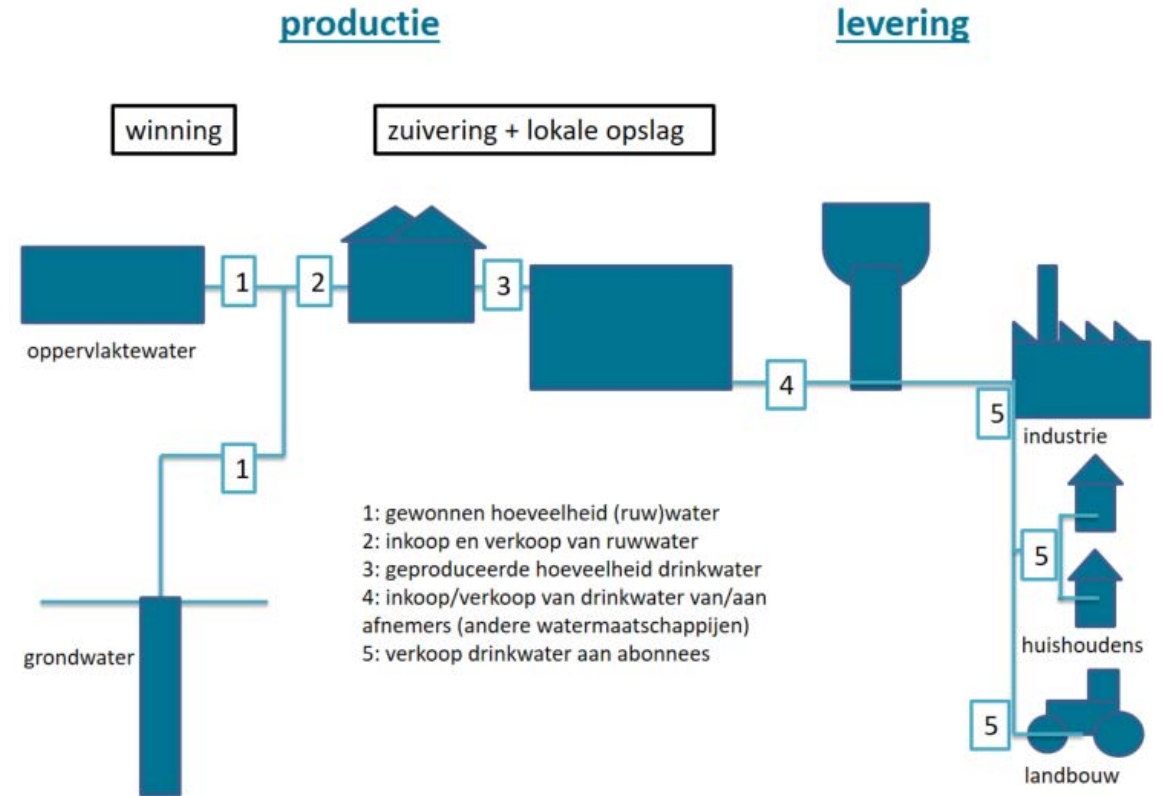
productie

levering

winning

zuivering + lokale opslag

1

2

3

oppervlaktewater

4

5

industrie

1

1: gewonnen hoeveelheid (ruw)water
2: inkoop en verkoop van ruwwater
3: geproduceerde hoeveelheid drinkwater
4: inkoop/verkoop van drinkwater van/aan afnemers (andere watermaatschappijen)
5: verkoop drinkwater aan abonnees

5

huishoudens

grondwater

5

landbouw